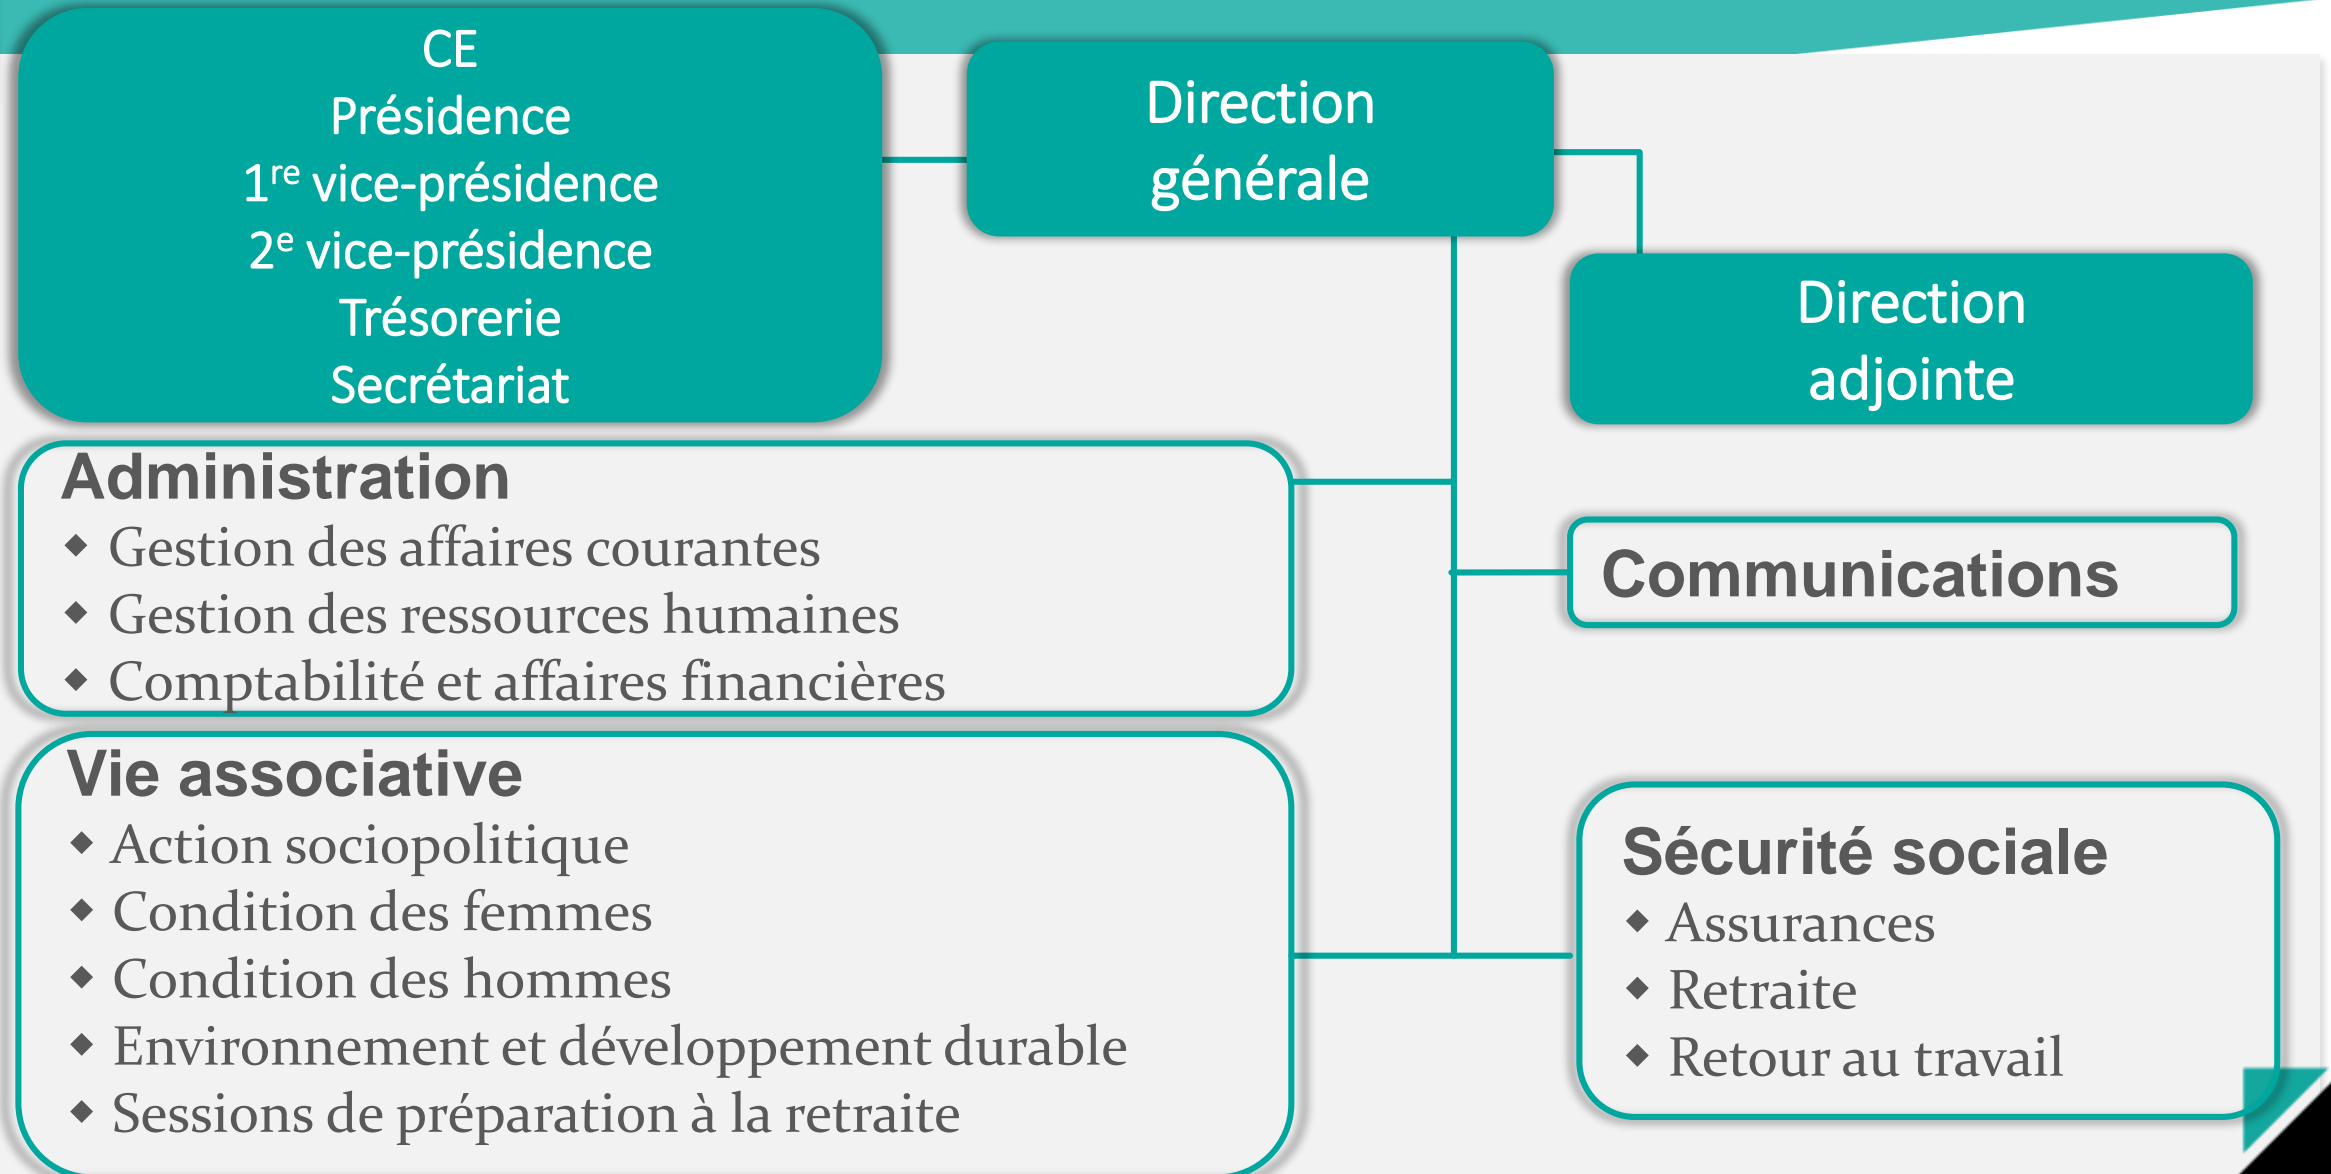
CE
Présidence
1$^{re}$ vice-présidence
2$^{e}$ vice-présidence
Trésorerie
Secrétariat

Direction générale

Direction adjointe

Administration
◆ Gestion des affaires courantes
◆ Gestion des ressources humaines
◆ Comptabilité et affaires financières

Communications

Vie associative
◆ Action sociopolitique
◆ Condition des femmes
◆ Condition des hommes
◆ Environnement et développement durable
◆ Sessions de préparation à la retraite

Sécurité sociale
◆ Assurances
◆ Retraite
◆ Retour au travail